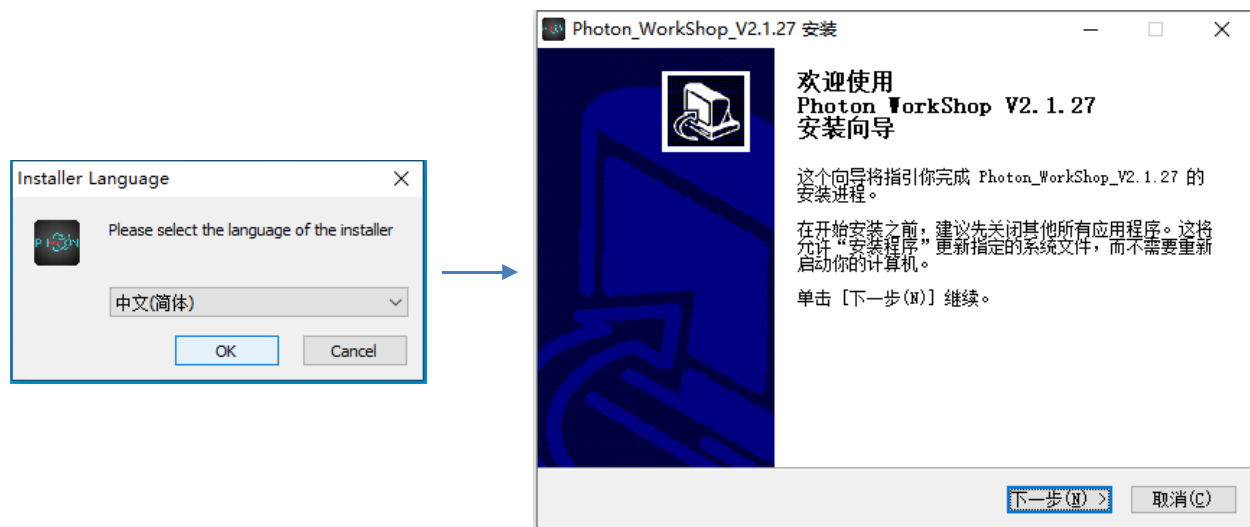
Installer Language

Please select the language of the installer

中文(简体)

OK Cancel

Photon_WorkShop_V2.1.27 安装

欢迎使用
Photon WorkShop V2.1.27
安装向导

这个向导将指引你完成 Photon_WorkShop_V2.1.27 的安装进程。

在开始安装之前，建议先关闭其他所有应用程序。这将允许"安装程序"更新指定的系统文件，而不需要重新启动你的计算机。

单击 [下一步(N)] 继续。

下一步(N) > 取消(C)